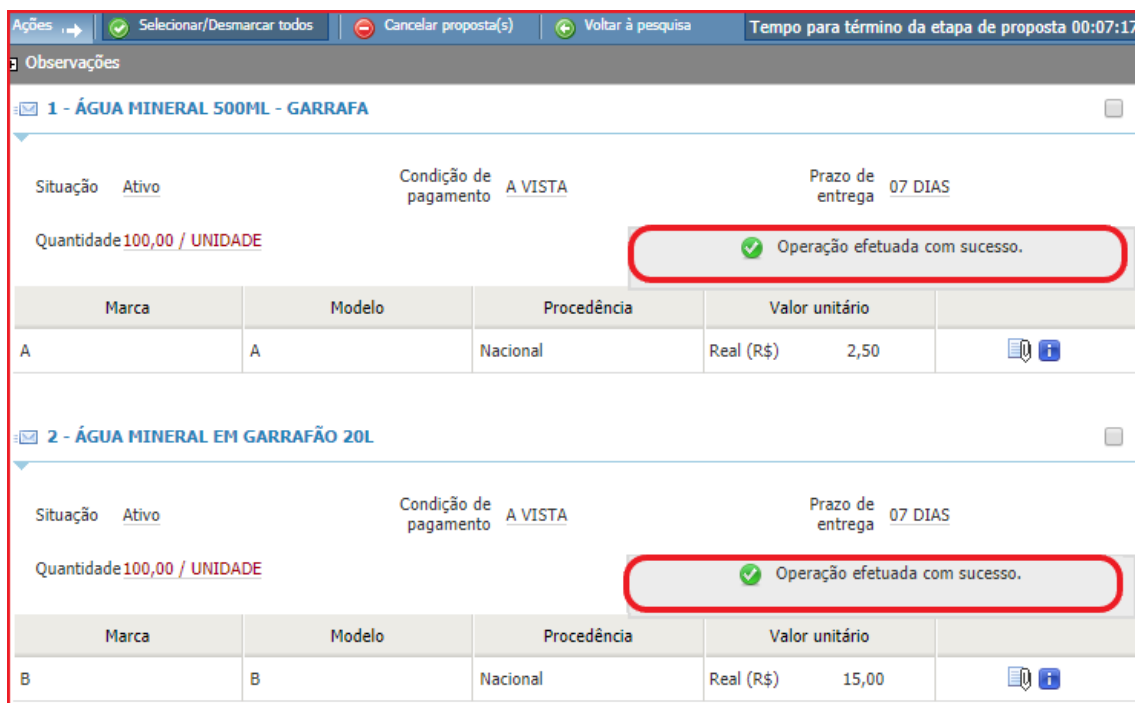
Ações Selecionar/Desmarcar todos Cancelar proposta(s) Voltar à pesquisa Tempo para término da etapa de proposta 00:07:17

Observações

1 - ÁGUA MINERAL 500ML - GARRAFA

Situação Ativo

Condição de pagamento A VISTA

Prazo de entrega 07 DIAS

Quantidade 100,00 / UNIDADE

Operação efetuada com sucesso.

| Marca | Modelo | Procedência | Valor unitário | |
|---|---|---|---|---|
| A | A | Nacional | Real (R$) 2,50 | |

2 - ÁGUA MINERAL EM GARRAFÃO 20L

Situação Ativo

Condição de pagamento A VISTA

Prazo de entrega 07 DIAS

Quantidade 100,00 / UNIDADE

Operação efetuada com sucesso.

| Marca | Modelo | Procedência | Valor unitário | |
|---|---|---|---|---|
| B | B | Nacional | Real (R$) 15,00 | |